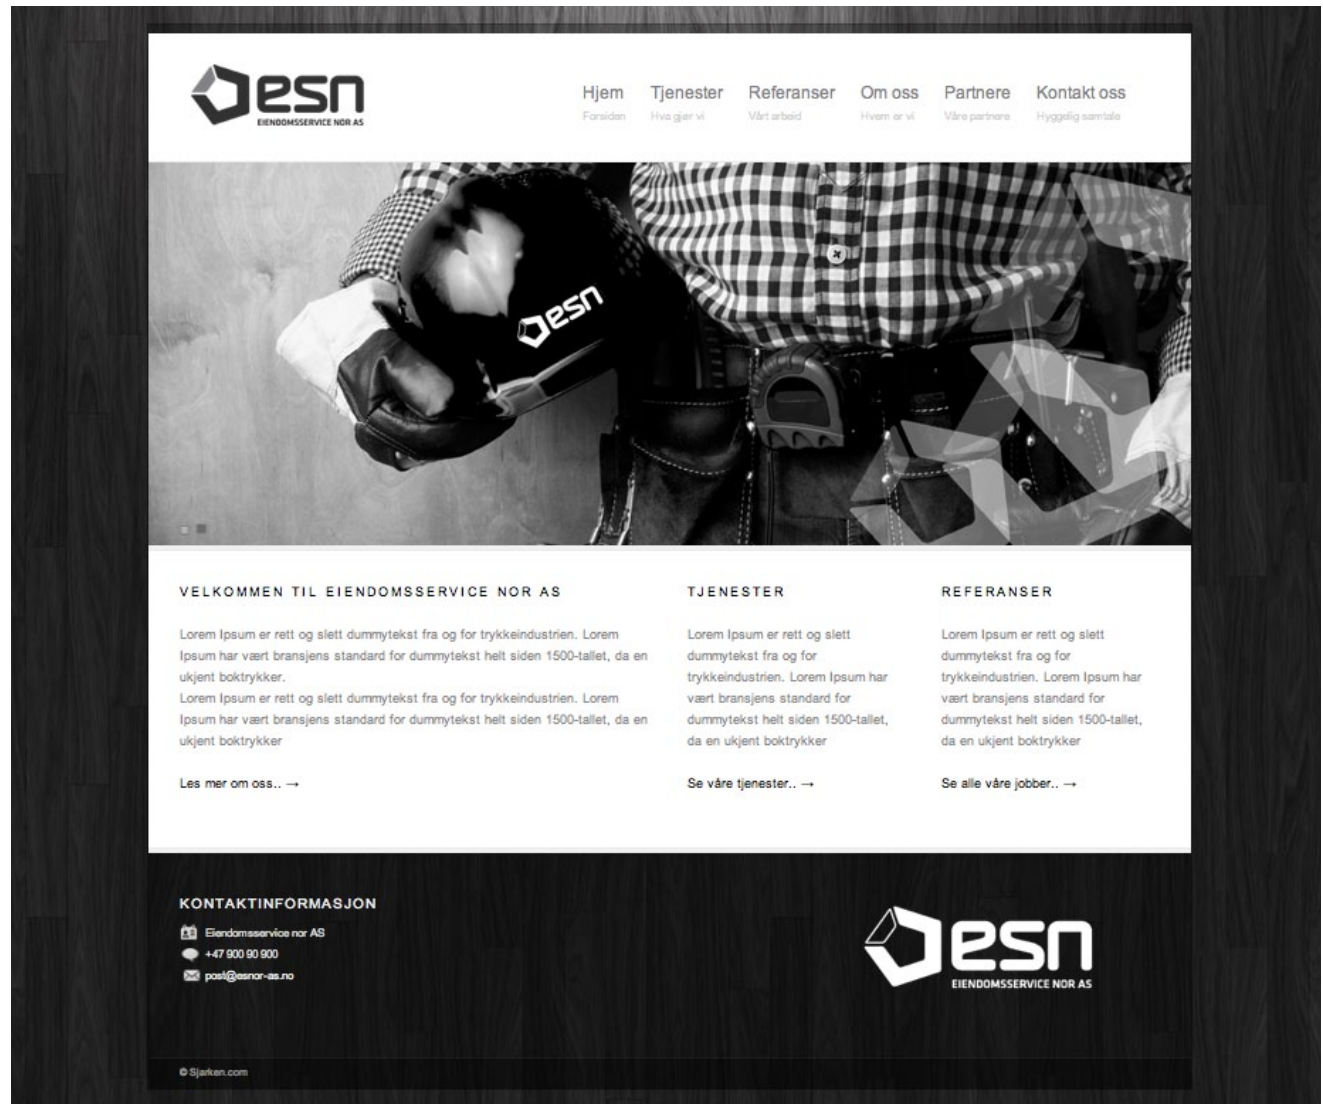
esn
EIENDOMSSERVICE NOR AS

Hjem
Forsiden

Tjenester
Hva gjør vi

Referanser
Vårt arbeid

Om oss
Hvem er vi

Partnere
Våre partnere

Kontakt oss
Hyggelig samtale

esn

VELKOMMEN TIL EIENDOMSSERVICE NOR AS

Lorem Ipsum er rett og slett dummytekst fra og for trykkeindustrien. Lorem Ipsum har vært bransjens standard for dummytekst helt siden 1500-tallet, da en ukjent boktrykker.
Lorem Ipsum er rett og slett dummytekst fra og for trykkeindustrien. Lorem Ipsum har vært bransjens standard for dummytekst helt siden 1500-tallet, da en ukjent boktrykker

Les mer om oss.. →

TJENESTER

Lorem Ipsum er rett og slett dummytekst fra og for trykkeindustrien. Lorem Ipsum har vært bransjens standard for dummytekst helt siden 1500-tallet, da en ukjent boktrykker

Se våre tjenester.. →

REFERANSER

Lorem Ipsum er rett og slett dummytekst fra og for trykkeindustrien. Lorem Ipsum har vært bransjens standard for dummytekst helt siden 1500-tallet, da en ukjent boktrykker

Se alle våre jobber.. →

KONTAKTINFORMASJON
Eiendomsservice nor AS
+47 900 90 900
post@esnor-as.no

esn
EIENDOMSSERVICE NOR AS

© Sjarken.com